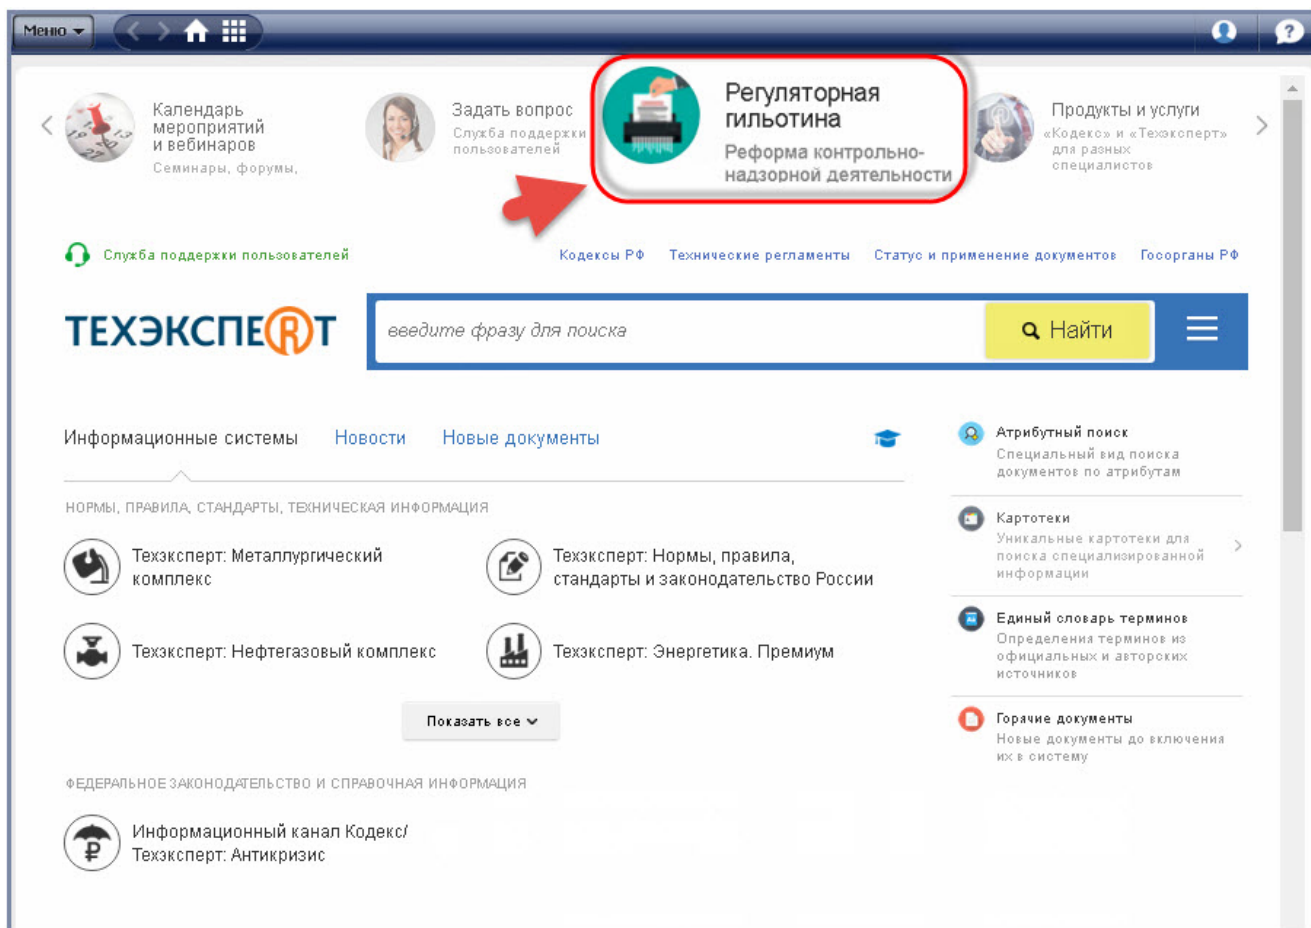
Меню

Календарь мероприятий и вебинаров
Семинары, форумы,

Задать вопрос
Служба поддержки пользователей

Регуляторная гильотина
Реформа контрольно-надзорной деятельности

Продукты и услуги
«Кодекс» и «Техэксперт» для разных специалистов

Служба поддержки пользователей

Кодексы РФ Технические регламенты Статус и применение документов Госорганы РФ

ТЕХЭКСПЕРТ

введите фразу для поиска

Найти

Информационные системы Новости Новые документы

НОРМЫ, ПРАВИЛА, СТАНДАРТЫ, ТЕХНИЧЕСКАЯ ИНФОРМАЦИЯ

Техэксперт: Металлургический комплекс

Техэксперт: Нормы, правила, стандарты и законодательство России

Техэксперт: Нефтегазовый комплекс

Техэксперт: Энергетика. Премиум

Показать все

ФЕДЕРАЛЬНОЕ ЗАКОНОДАТЕЛЬСТВО И СПРАВОЧНАЯ ИНФОРМАЦИЯ

Информационный канал Кодекс/ Техэксперт: Антикризис

Атрибутный поиск
Специальный вид поиска документов по атрибутам

Картотеки
Уникальные картотеки для поиска специализированной информации

Единый словарь терминов
Определения терминов из официальных и авторских источников

Горячие документы
Новые документы до включения их в систему